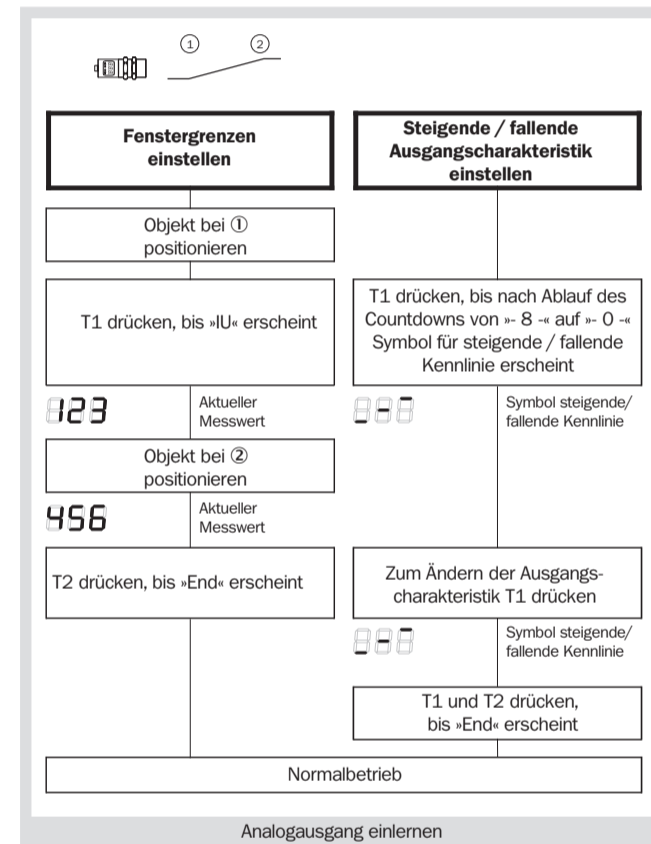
①  ②

Fenstergrenzen einstellen

Steigende / fallende Ausgangscharakteristik einstellen

Objekt bei ① positionieren

T1 drücken, bis »IU« erscheint

T1 drücken, bis nach Ablauf des Countdowns von »- 8 -« auf »- 0 -« Symbol für steigende / fallende Kennlinie erscheint

123 Aktueller Messwert

Symbol steigende/ fallende Kennlinie

Objekt bei ② positionieren

456 Aktueller Messwert

T2 drücken, bis »End« erscheint

Zum Ändern der Ausgangscharakteristik T1 drücken

Symbol steigende/ fallende Kennlinie

T1 und T2 drücken, bis »End« erscheint

Normalbetrieb

Analogausgang einlernen